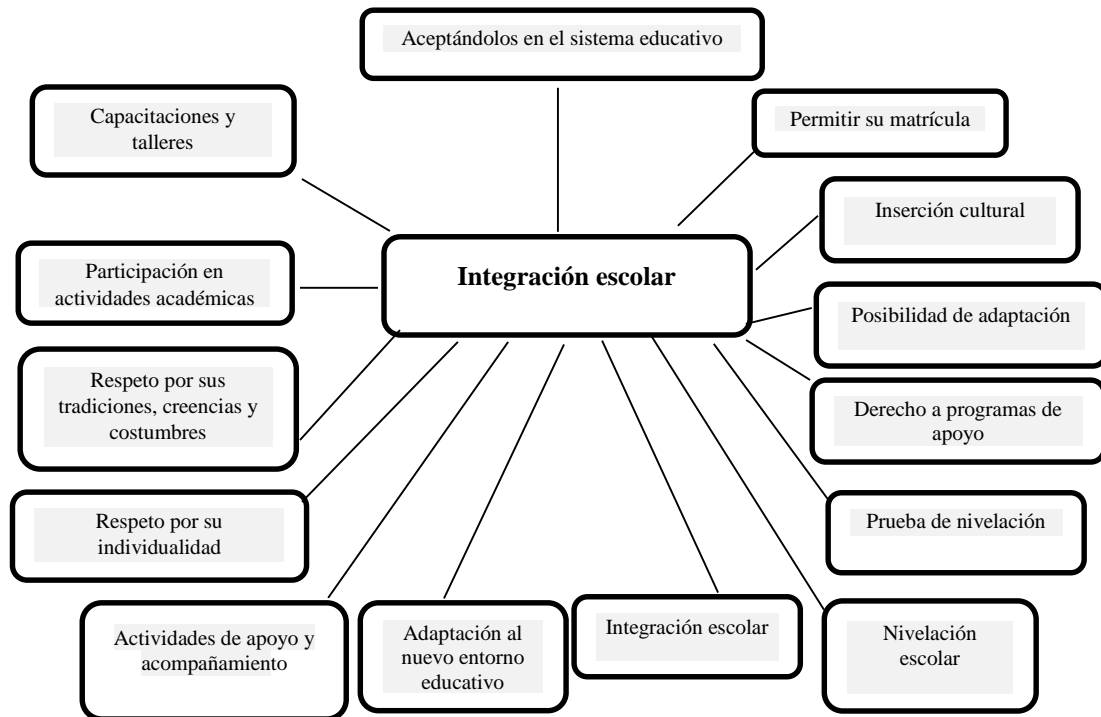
Aceptándolos en el sistema educativo

Capacitaciones y talleres

Permitir su matrícula

Inserción cultural

Integración escolar

Participación en actividades académicas

Posibilidad de adaptación

Respeto por sus tradiciones, creencias y costumbres

Derecho a programas de apoyo

Respeto por su individualidad

Prueba de nivelación

Actividades de apoyo y acompañamiento

Adaptación al nuevo entorno educativo

Integración escolar

Nivelación escolar